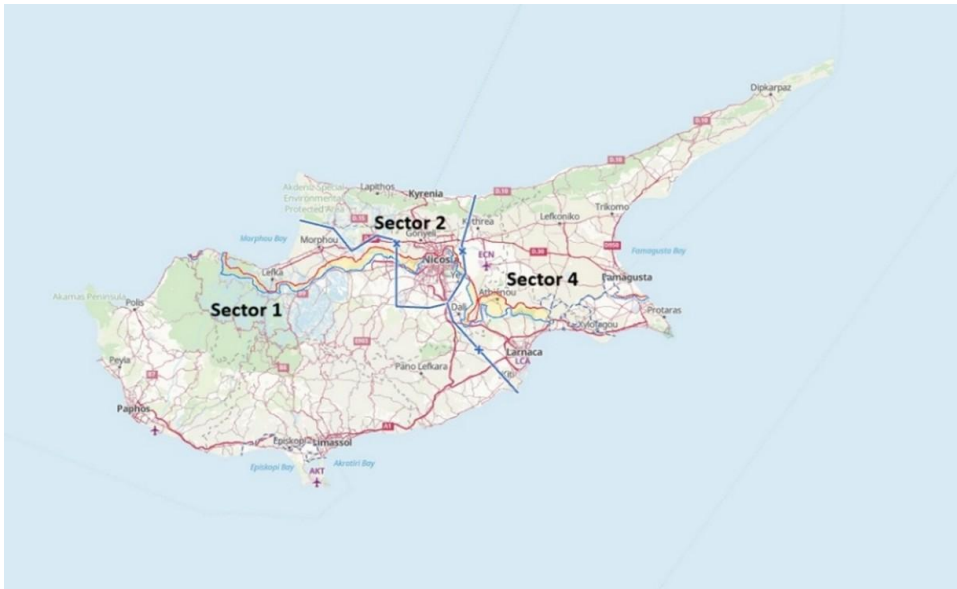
Dipkarpaz
Lapithos
Kyrenia
Akdeniz Special Environment Protected Area
Sector 2
Kythrea
Lefkoniko
Trikomo
Morphou Bay
Morphou
Gönyeli
Nicosia
ECN
Famagusta Bay
Lefka
Sector 4
Famagusta
Akamas Peninsula
Polis
Sector 1
Athienou
Dali
Protaras
Peyia
Larnaca
LCA
Pano Lefkara
Paphos
Episkopi
Limassol
Episkopi Bay
Akrotiri Bay
AKT